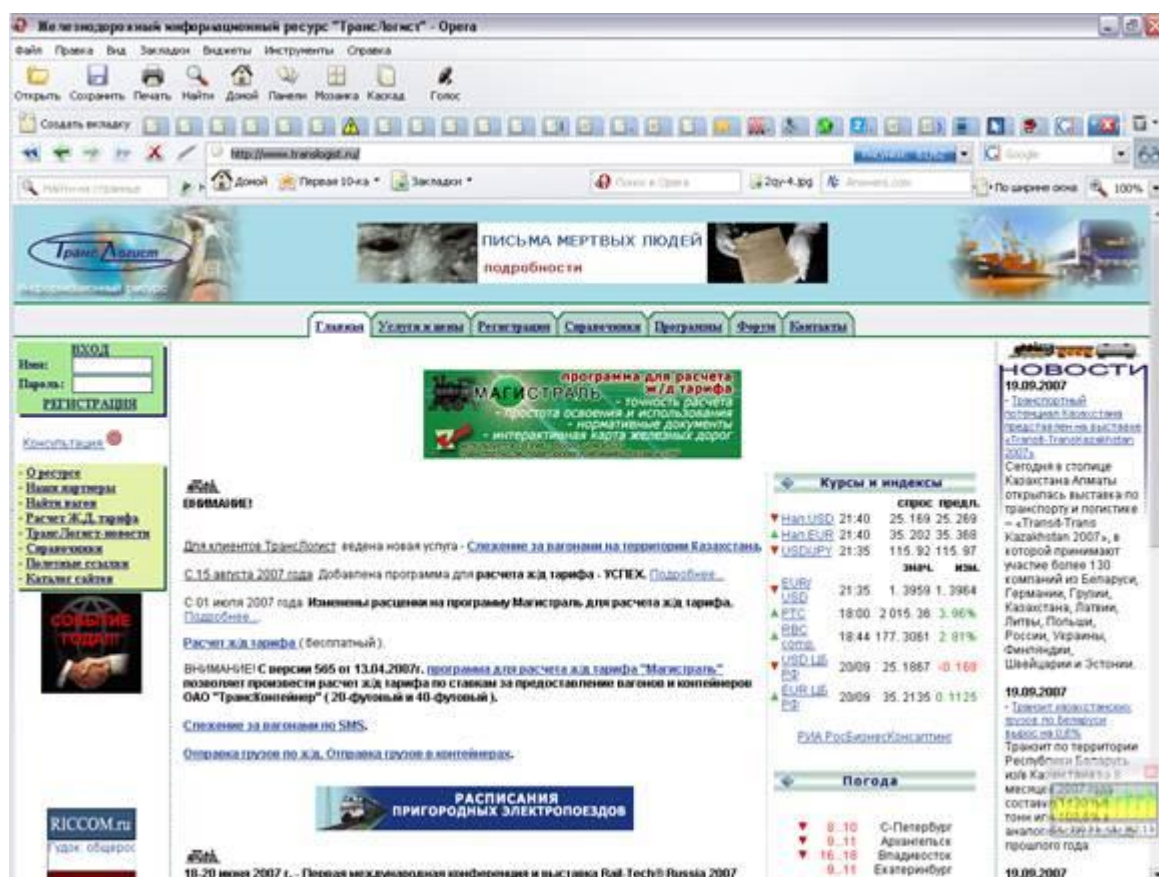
Железнодорожный информационный ресурс "ТрансЛогист" - Opera

Файл Правка Вид Закладки Виджеты Инструменты Справка

Открыть Сохранить Печать Найти Домой Панели Мозаика Каскад Голос

Создать вкладку

http://www.translogist.ru/

Google

Найти на странице Домой Первая 10-ка Закладки Поиск в Opera 2qy-4.jpg Answers.com По ширине окна 100%

ТрансЛогист

информационный ресурс

ПИСЬМА МЕРТВЫХ ЛЮДЕЙ
подробности

Главная | Услуги и цены | Регистрация | Справочники | Программы | Форум | Контакты

ВХОД
Имя:
Пароль:
РЕГИСТРАЦИЯ

Консультация

- О ресурсе
- Наши партнеры
- Найти вагон
- Расчет Ж.Д. тарифа
- ТрансЛогист-новости
- Справочники
- Полезные ссылки
- Каталог сайтов

СОБЫТИЕ ГОДА!!!

RICCOM.ru
Гудок: общерос

программа для расчета ж/д тарифа
МАГИСТРАЛЬ - точность расчета
- простота освоения и использования
- нормативные документы
- интерактивная карта железных дорог

ВНИМАНИЕ!

Для клиентов ТрансЛогист введена новая услуга - Слежение за вагонами на территории Казахстана

С 15 августа 2007 года Добавлена программа для расчета ж/д тарифа - УСПЕХ. Подробнее...

С 01 июля 2007 года Изменены расценки на программу Магистраль для расчета ж/д тарифа. Подробнее...

Расчет ж/д тарифа (бесплатный).

ВНИМАНИЕ! С версии 565 от 13.04.2007г. программа для расчета ж/д тарифа "Магистраль" позволяет произвести расчет ж/д тарифа по ставкам за предоставление вагонов и контейнеров ОАО "ТрансКонтейнер" ( 20-футовый и 40-футовый ).

Слежение за вагонами по SMS.

Отправка грузов по ж/д. Отправка грузов в контейнерах.

РАСПИСАНИЯ ПРИГОРОДНЫХ ЭЛЕКТРОПОЕЗДОВ

18-20 июня 2007 г. - Первая международная конференция и выставка Rail-Tech® Russia 2007

Курсы и индексы

| | | спрос | предл. |
|---|---|---|---|
| Нал.USD | 21:40 | 25.169 | 25.269 |
| Нал.EUR | 21:40 | 35.202 | 35.368 |
| USDJPY | 21:35 | 115.92 | 115.97 |
| | | знач. | изм. |
| EUR/USD | 21:35 | 1.3959 | 1.3964 |
| РТС | 18:00 | 2 015.36 | 3.96% |
| RBC comp. | 18:44 | 177.3061 | 2.81% |
| USD ЦБ РФ | 20/09 | 25.1867 | -0.168 |
| EUR ЦБ РФ | 20/09 | 35.2135 | 0.1125 |

РИА РосБизнесКонсалтинг

Погода

| | |
|---|---|
| 8..10 | С-Петербург |
| 9..11 | Архангельск |
| 16..18 | Владивосток |
| 9..11 | Екатеринбург |

НОВОСТИ

19.09.2007
- Транспортный потенциал Казахстана представлен на выставке «Transit-TransKazakhstan 2007»
Сегодня в столице Казахстана Алматы открылась выставка по транспорту и логистике – «TransIt-Trans Kazakhstan 2007», в которой принимают участие более 130 компаний из Беларуси, Германии, Грузии, Казахстана, Латвии, Литвы, Польши, России, Украины, Финляндии, Швейцарии и Эстонии.

19.09.2007
- Транзит казахстанских грузов по Беларуси вырос на 0,8%
Транзит по территории Республики Беларусь из Ка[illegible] месяц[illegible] состав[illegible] тонн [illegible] аналог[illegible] прошлого года

19.09.2007